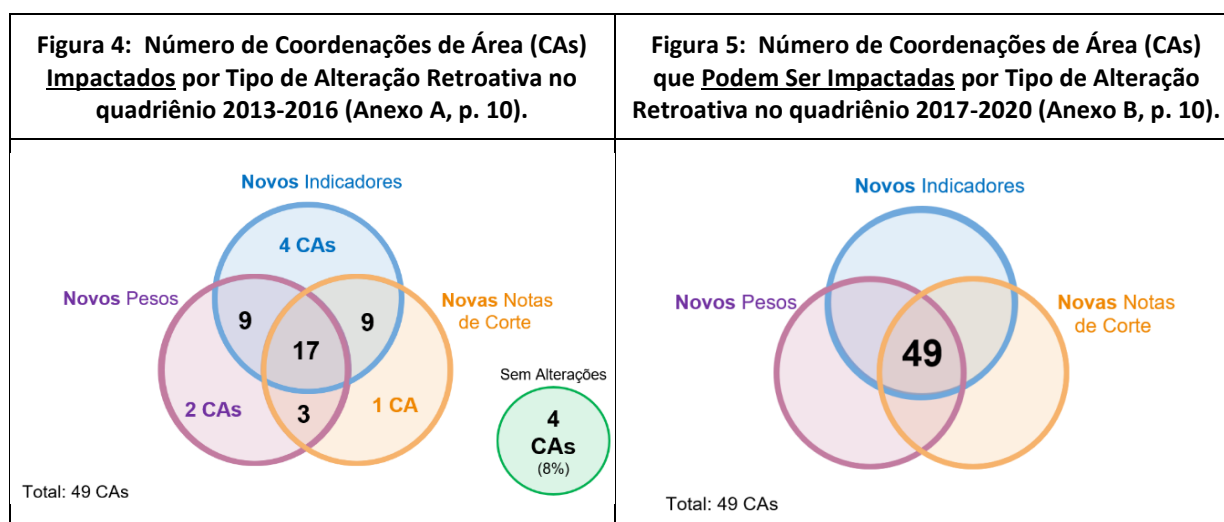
| Figura 4: Número de Coordenações de Área (CAs) Impactados por Tipo de Alteração Retroativa no quadriênio 2013-2016 (Anexo A, p. 10). | Figura 5: Número de Coordenações de Área (CAs) que Podem Ser Impactadas por Tipo de Alteração Retroativa no quadriênio 2017-2020 (Anexo B, p. 10). |
|---|---|

Novos Indicadores
4 CAs
Novos Pesos
Novas Notas de Corte
9
17
9
2 CAs
3
1 CA
Sem Alterações
4 CAs (8%)
Total: 49 CAs

Novos Indicadores
Novos Pesos
Novas Notas de Corte
49
Total: 49 CAs